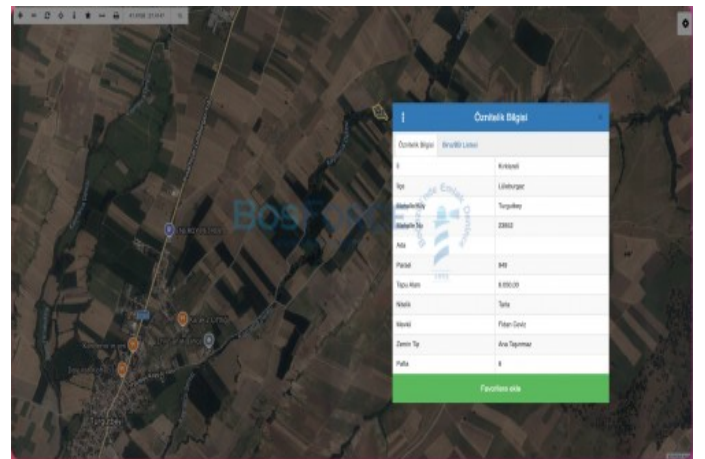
Öznitelik Bilgisi

Öznitelik Bilgisi | Sınırlılık Listesi

| | |
|---|---|
| İl | Kırklareli |
| İlçe | Lüleburgaz |
| Mahalle/Köy | Turgutbey |
| Mahalle No | 23602 |
| Ada | |
| Parsel | 949 |
| Tapu Alanı | 8.000,00 |
| Nitelik | Tarla |
| Mevkii | Fidan Deviz |
| Zemin Tip | Ana Taşınmaz |
| Pafta | 6 |

Favorilere ekle

BosFor